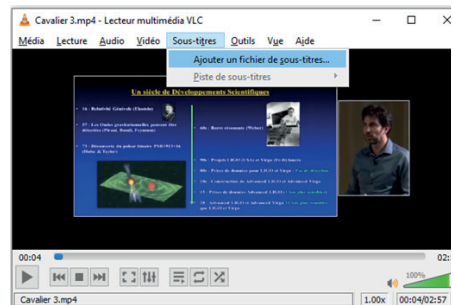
Cavalier 3.mp4 - Lecteur multimédia VLC

Média Lecture Audio Vidéo Sous-titres Outils Vue Aide

Ajouter un fichier de sous-titres...
Piste de sous-titres

Un siècle de Développements Scientifiques

16 : Relativité Générale (Einstein)

57 : Les Ondes gravitationnelles peuvent être détectées (Pirani, Bondi, Feynman)

75 : Découverte du pulsar binaire PSR1913+16 (Hulse & Taylor)

60s : Barre résonante (Weber)

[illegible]

00:04

02:

100%

Cavalier 3.mp4

1.00x

00:04/02:57